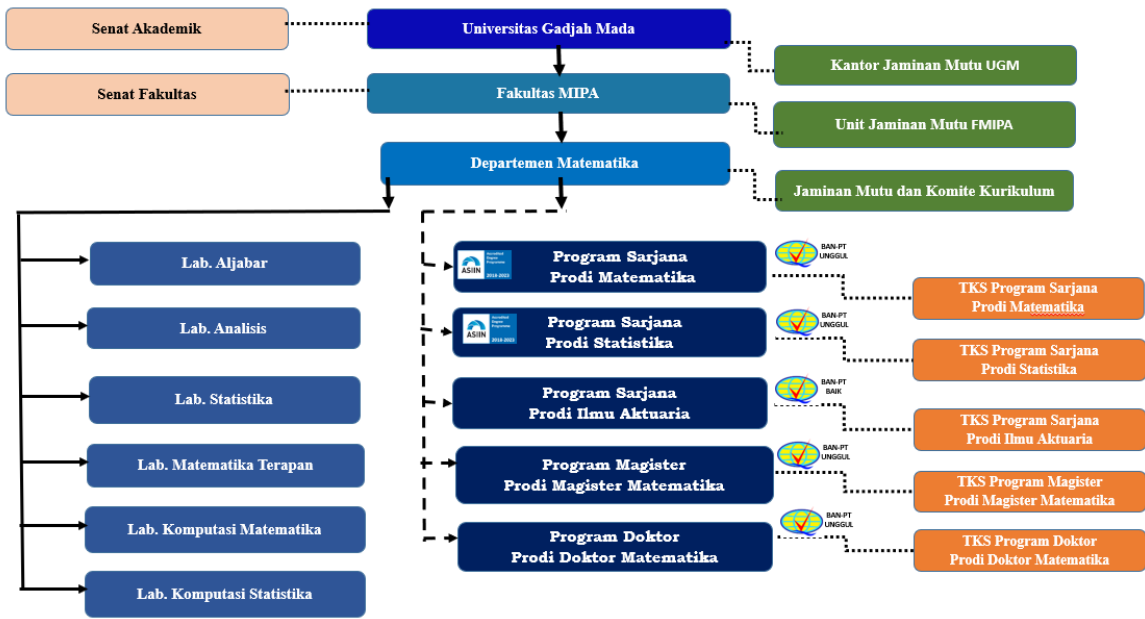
Senat Akademik

Universitas Gadjah Mada

Kantor Jaminan Mutu UGM

Senat Fakultas

Fakultas MIPA

Unit Jaminan Mutu FMIPA

Departemen Matematika

Jaminan Mutu dan Komite Kurikulum

Lab. Aljabar

Lab. Analisis

Lab. Statistika

Lab. Matematika Terapan

Lab. Komputasi Matematika

Lab. Komputasi Statistika

ASIIN Accredited Degree Programme 2018-2023

Program Sarjana Prodi Matematika

BAN-PT UNGGUL

TKS Program Sarjana Prodi Matematika

ASIIN Accredited Degree Programme 2018-2023

Program Sarjana Prodi Statistika

BAN-PT UNGGUL

TKS Program Sarjana Prodi Statistika

Program Sarjana Prodi Ilmu Aktuaria

BAN-PT BAIK

TKS Program Sarjana Prodi Ilmu Aktuaria

Program Magister Prodi Magister Matematika

BAN-PT UNGGUL

TKS Program Magister Prodi Magister Matematika

Program Doktor Prodi Doktor Matematika

BAN-PT UNGGUL

TKS Program Doktor Prodi Doktor Matematika